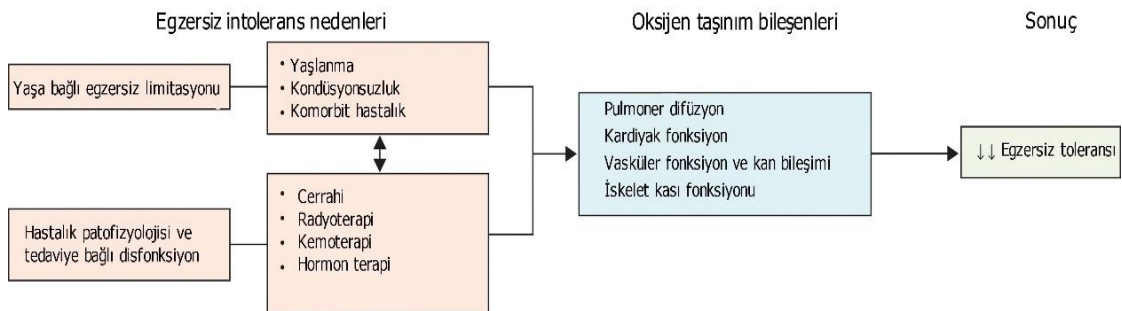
Egzersiz intolerans nedenleri

Oksijen taşınım bileşenleri

Sonuç

Yaşa bağlı egzersiz limitasyonu

• Yaşlanma
• Kondüsyonsuzluk
• Komorbit hastalık

Hastalık patofizyolojisi ve tedaviye bağlı disfonksiyon

• Cerrahi
• Radyoterapi
• Kemoterapi
• Hormon terapi

Pulmoner difüzyon
Kardiyak fonksiyon
Vasküler fonksiyon ve kan bileşimi
İskelet kası fonksiyonu

↓↓ Egzersiz toleransı